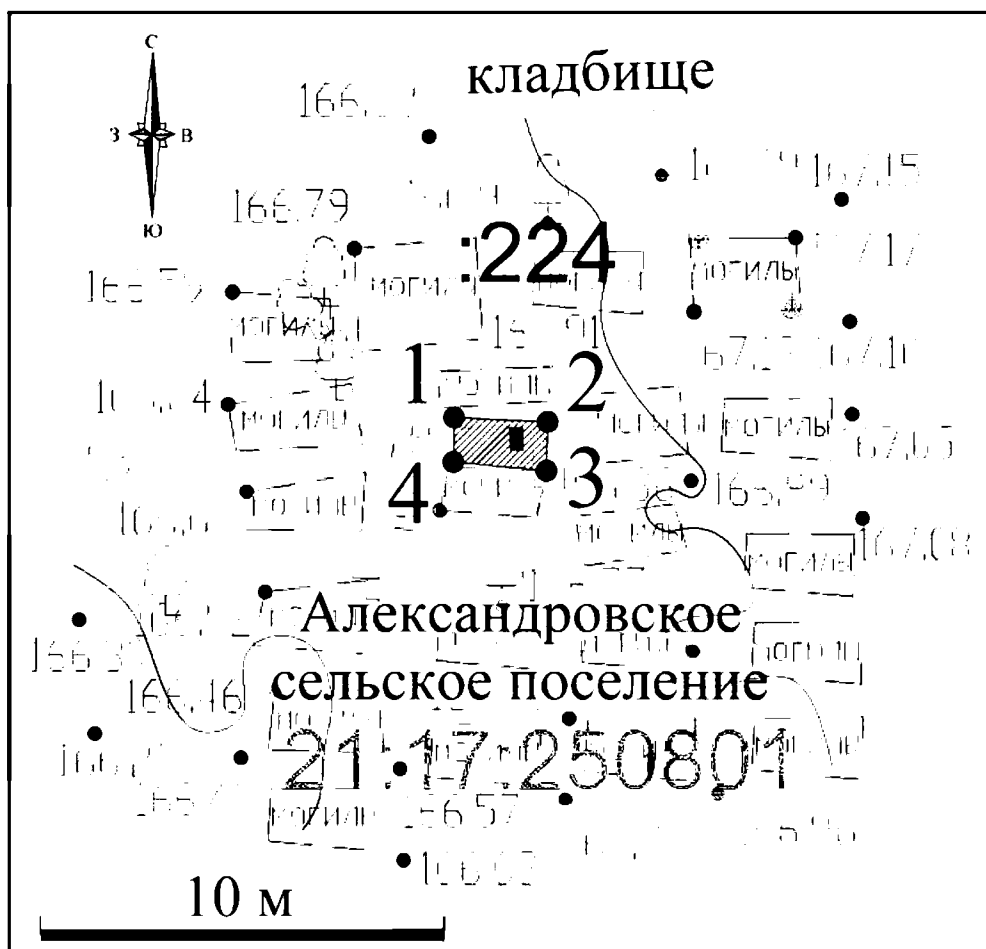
С
З
В
Ю

кладбище

166.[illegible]
166.79
16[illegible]
:224
могилы
могилы
могилы
1
2
3
4
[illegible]
могилы
могилы
могилы
167.15
167.10
167.05
165.99
167.08
могилы
могилы
могилы
могилы
Александровское
сельское поселение
21:17:250801
166.16
166.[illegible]
могилы
166.57
166.02

10 м